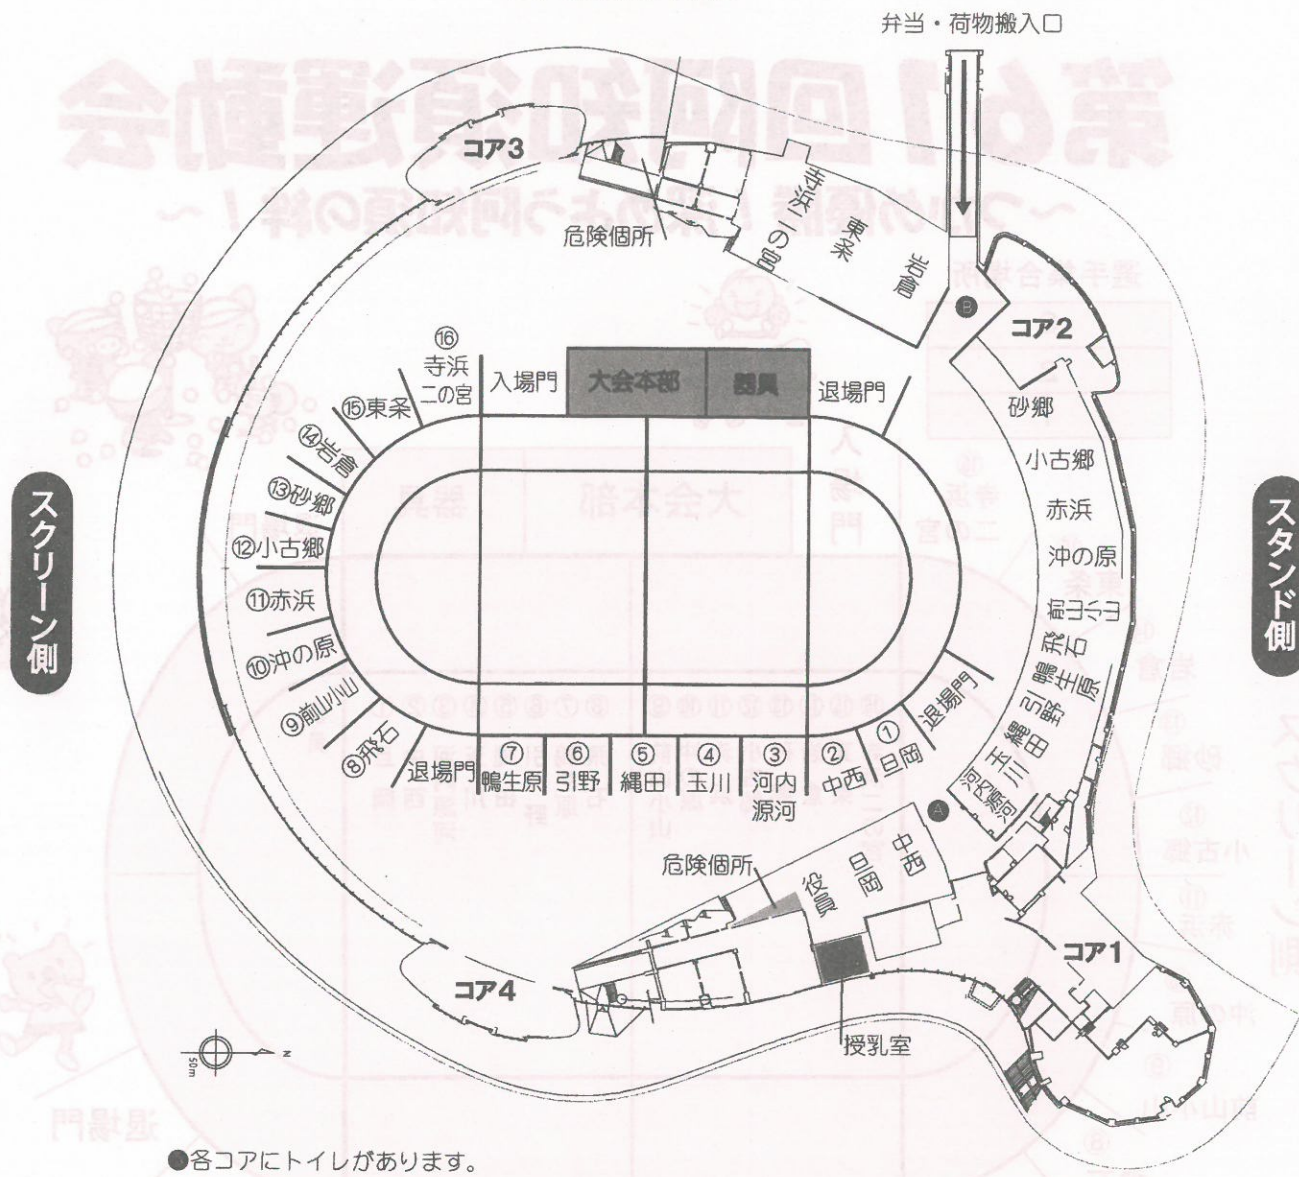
弁当・荷物搬入口

コア3

危険個所

寺浜二の宮

東条

岩倉

B

コア2

⑯寺浜二の宮

入場門

大会本部

役員

退場門

⑮東条

⑭岩倉

⑬砂郷

⑫小古郷

⑪赤浜

⑩沖の原

⑨前山小山

⑧飛石

退場門

⑦鴨生原

⑥引野

⑤縄田

④玉川

③河内源河

②中西

①日岡

退場門

砂郷

小古郷

赤浜

沖の原

前山小山

飛石

鴨生原

引野

縄田

玉川

河内源河

A

中西

日岡

役員

危険個所

コア1

コア4

授乳室

スクリーン側

スタンド側

50m

N

●各コアにトイレがあります。